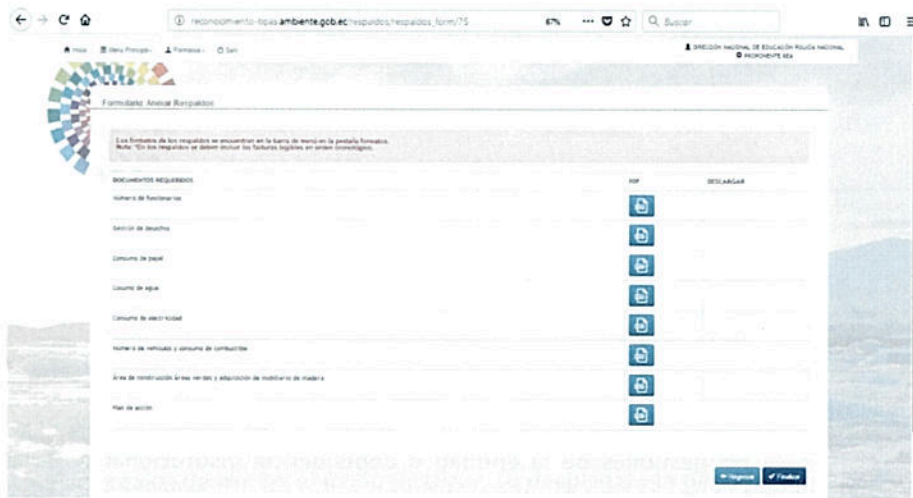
reconocimiento-bpas.ambiente.gob.ec/respaldos/respaldos_form/75

67%

Buscar

Hme   Menu Principal   Formatos   Salir

DIRECCIÓN NACIONAL DE EDUCACIÓN POLICÍA NACIONAL
PROPONENTE KEA

Formulario Anexar Respaldos

Los formatos de los respaldos se encuentran en la barra de menú en la pestaña formatos.
Nota: *En los respaldos se deben incluir las facturas legibles en orden cronológico.

| DOCUMENTOS REQUERIDOS | PDF | DESCARGAR |
|---|---|---|
| Número de funcionarios | | |
| Gestión de desechos | | |
| Consumo de papel | | |
| Consumo de agua | | |
| Consumo de electricidad | | |
| Número de vehículos y consumo de combustible | | |
| Área de construcción áreas verdes y adquisición de mobiliario de madera | | |
| Plan de acción | | |

Regresar   Finalizar